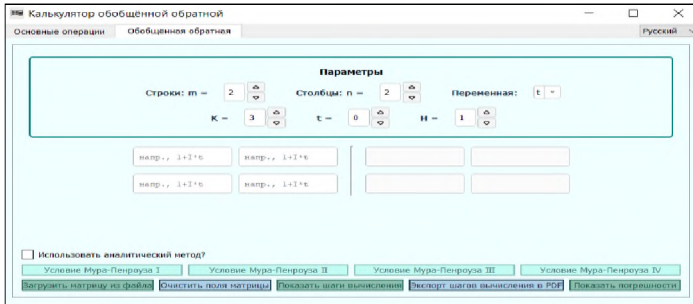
Калькулятор обобщённой обратной

Основные операции | Обобщенная обратная | Русский

Параметры

Строки: m = 2 Столбцы: n = 2 Переменная: t

K = 3 t = 0 H = 1

напр., 1+I*t напр., 1+I*t

напр., 1+I*t напр., 1+I*t

Использовать аналитический метод?

Условие Мура-Пенроуза I | Условие Мура-Пенроуза II | Условие Мура-Пенроуза III | Условие Мура-Пенроуза IV

Загрузить матрицу из файла | Очистить поля матрицы | Показать шаги вычисления | Экспорт шагов вычисления в PDF | Показать погрешности